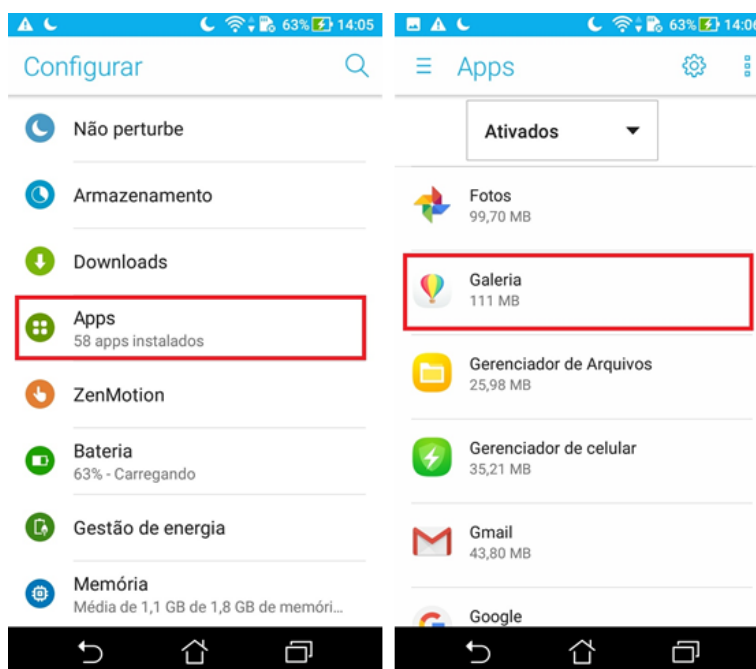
63% 14:05

Configurar

Não perturbe

Armazenamento

Downloads

Apps
58 apps instalados

ZenMotion

Bateria
63% - Carregando

Gestão de energia

Memória
Média de 1,1 GB de 1,8 GB de memóri...

63% 14:06

Apps

Ativados

Fotos
99,70 MB

Galeria
111 MB

Gerenciador de Arquivos
25,98 MB

Gerenciador de celular
35,21 MB

Gmail
43,80 MB

Google